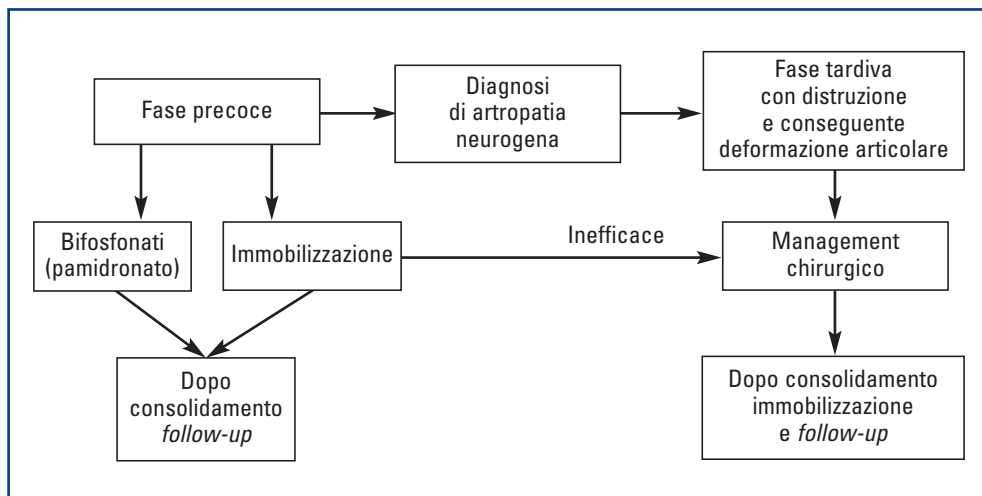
Fase precoce

Diagnosi di artropatia neurogena

Fase tardiva con distruzione e conseguente deformazione articolare

Bifosfonati (pamidronato)

Immobilizzazione

Inefficace

Management chirurgico

Dopo consolidamento *follow-up*

Dopo consolidamento immobilizzazione e *follow-up*